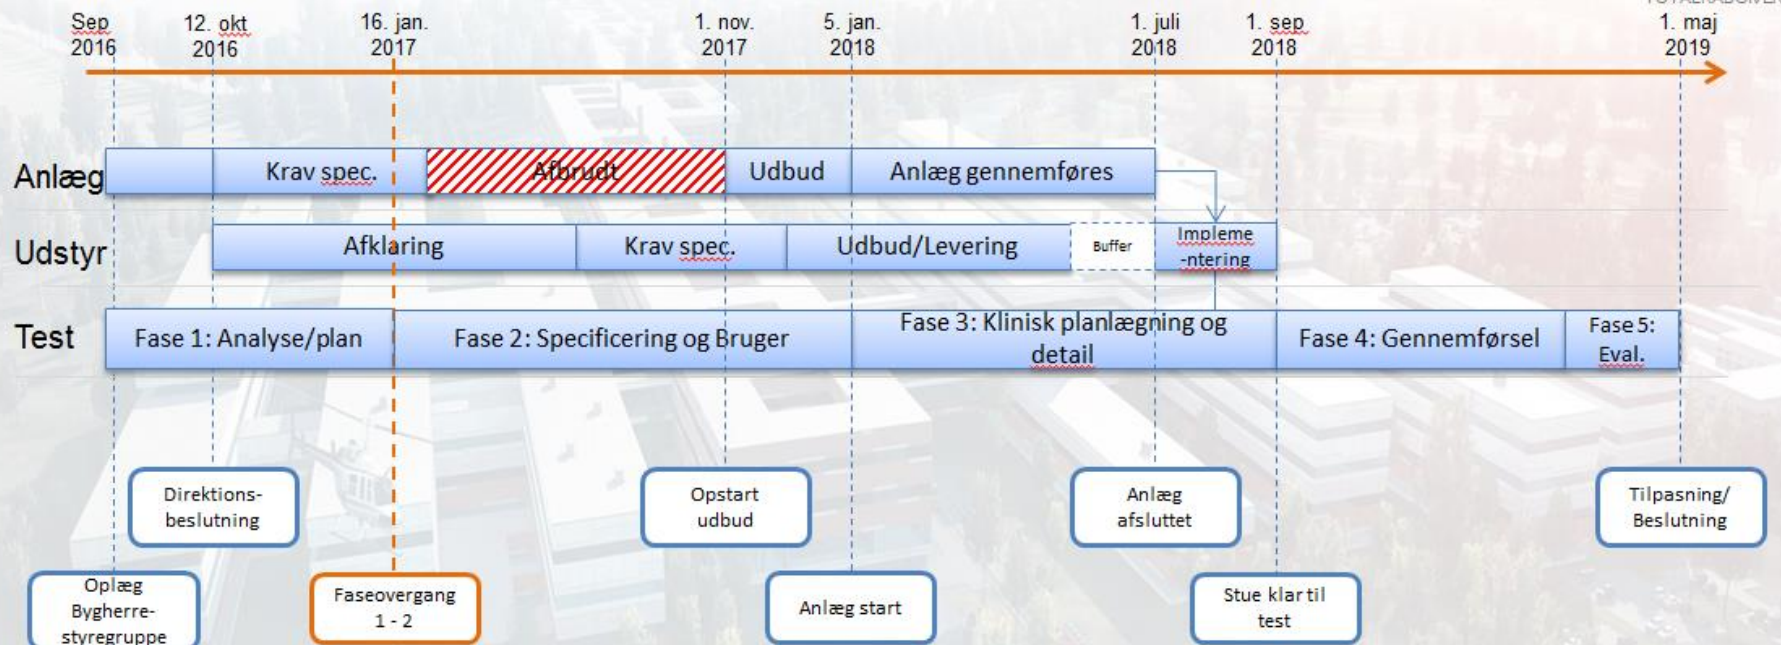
Sep 2016

12. okt 2016

16. jan. 2017

1. nov. 2017

5. jan. 2018

1. juli 2018

1. sep 2018

1. maj 2019

Anlæg

Krav spec.

Afbrudt

Udbud

Anlæg gennemføres

Udstyr

Afklaring

Krav spec.

Udbud/Levering

Buffer

Impleme -ntering

Test

Fase 1: Analyse/plan

Fase 2: Specificering og Bruger

Fase 3: Klinisk planlægning og detail

Fase 4: Gennemførsel

Fase 5: Eval.

Direktions-beslutning

Opstart udbud

Anlæg afsluttet

Tilpasning/ Beslutning

Oplæg Bygherre-styregruppe

Faseovergang 1 - 2

Anlæg start

Stue klar til test